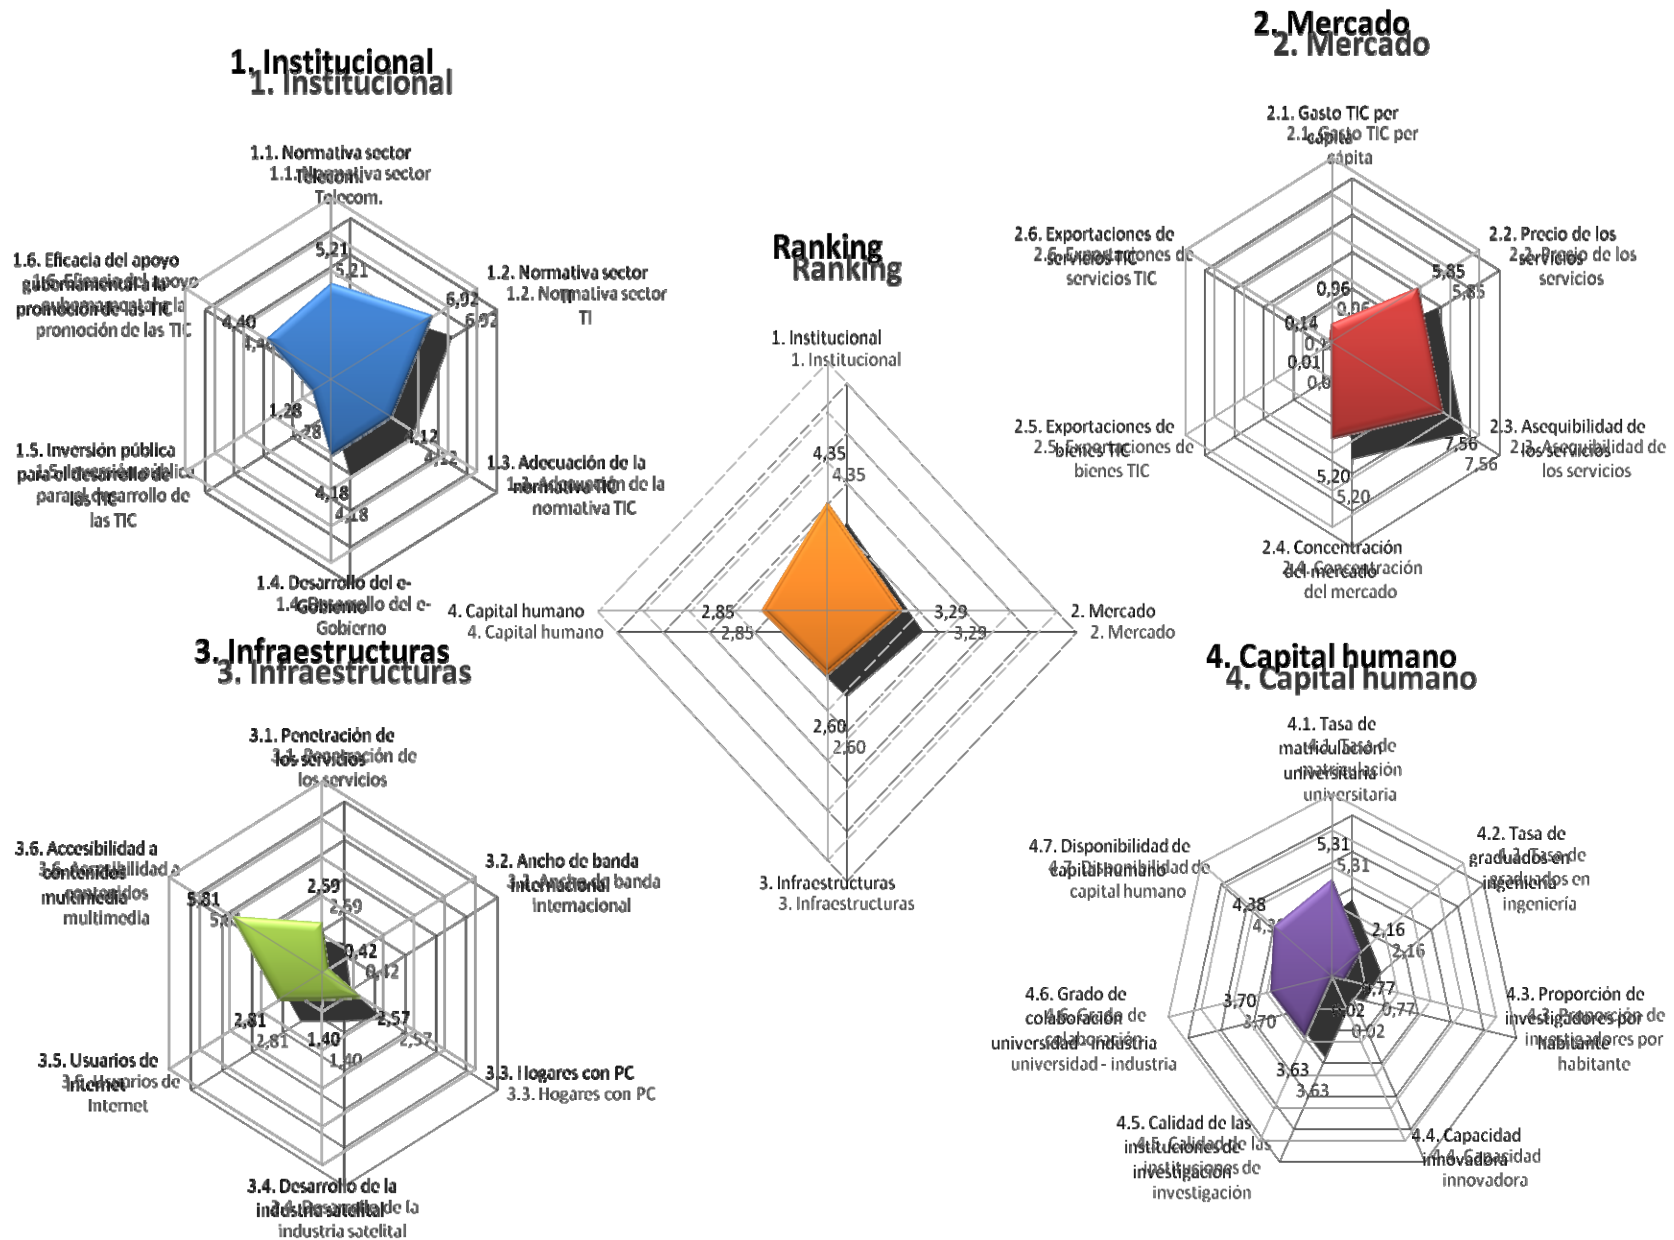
1. Institucional

1.1. Normativa sector Telecom.

1.2. Normativa sector TI

1.3. Adecuación de la normativa TIC

1.4. Desarrollo del e-Gobierno

1.5. Inversión pública para el desarrollo de las TIC

1.6. Eficacia del apoyo gubernamental a la promoción de las TIC

5,21
6,92
4,12
4,18
1,28
4,40

2. Mercado

2.1. Gasto TIC per cápita

2.2. Precio de los servicios

2.3. Asequibilidad de los servicios

2.4. Concentración del mercado

2.5. Exportaciones de bienes TIC

2.6. Exportaciones de servicios TIC

0,96
5,85
7,56
5,20
0,01
0,14

Ranking

1. Institucional
2. Mercado
3. Infraestructuras
4. Capital humano

4,35
3,29
2,60
2,85

3. Infraestructuras

3.1. Penetración de los servicios

3.2. Ancho de banda internacional

3.3. Hogares con PC

3.4. Desarrollo de la industria satelital

3.5. Usuarios de Internet

3.6. Accesibilidad a contenidos multimedia

2,59
0,42
2,57
1,40
2,81
5,81

4. Capital humano

4.1. Tasa de matriculación universitaria

4.2. Tasa de graduados en ingeniería

4.3. Proporción de investigadores por habitante

4.4. Capacidad innovadora

4.5. Calidad de las instituciones de investigación

4.6. Grado de colaboración universidad - industria

4.7. Disponibilidad de capital humano

5,31
2,16
0,77
0,02
3,63
3,70
4,38